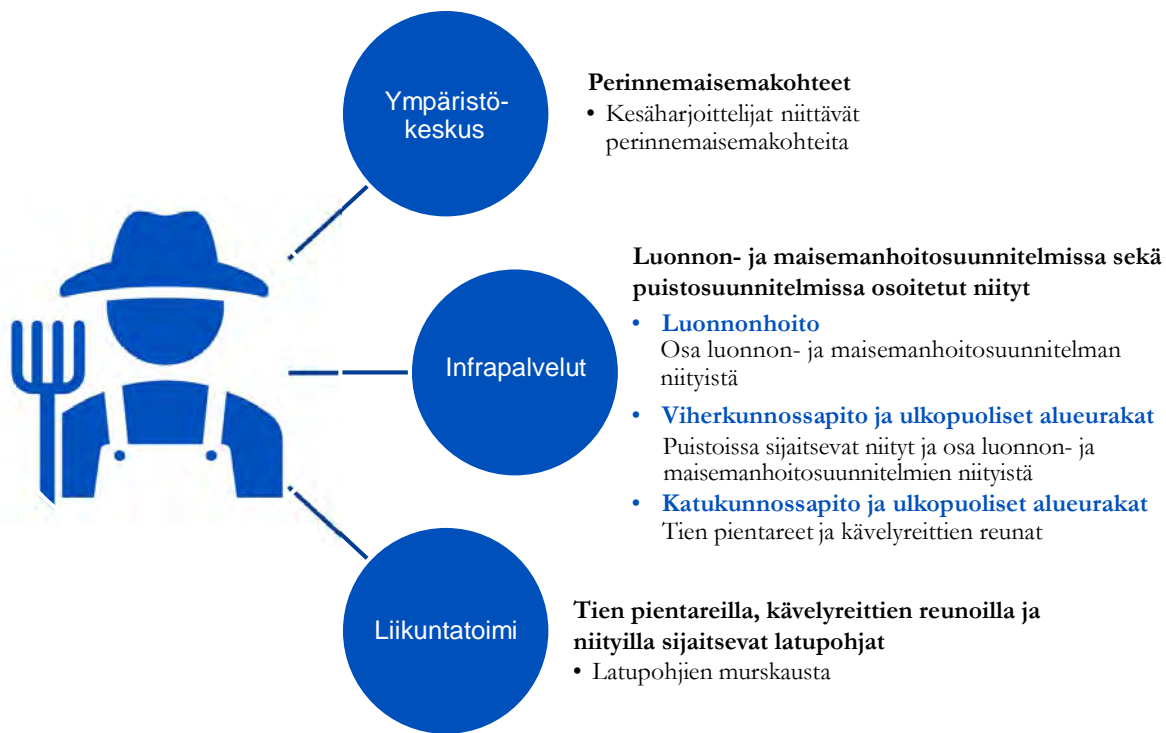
Ympäristö-
keskus

Perinnemaisemakohteet
• Kesäharjoittelijat niittävät perinnemaisemakohteita

Infrapalvelut

Luonnon- ja maisemanhoitosuunnitelmissa sekä puistosuunnitelmissa osoitetut niityt
• Luonnonhoito
Osa luonnon- ja maisemanhoitosuunnitelman niityistä
• Viherkunnossapito ja ulkopuoliset alueurakat
Puistoissa sijaitsevat niityt ja osa luonnon- ja maisemanhoitosuunnitelmien niityistä
• Katukunnossapito ja ulkopuoliset alueurakat
Tien pientareet ja kävelyreittien reunat

Liikuntatoimi

Tien pientareilla, kävelyreittien reunoilla ja niityilla sijaitsevat latupohjat
• Latupohjien murskausta